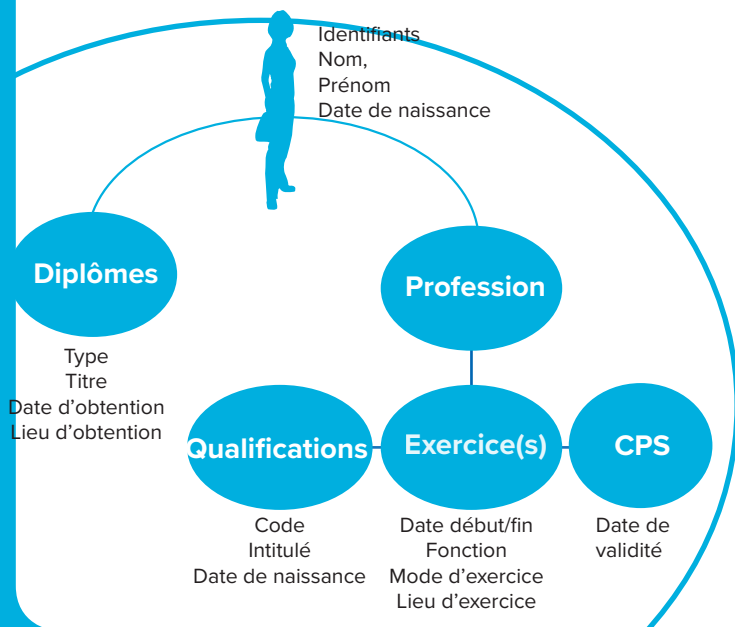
Identifiants
Nom,
Prénom
Date de naissance

Diplômes

Type
Titre
Date d'obtention
Lieu d'obtention

Profession

Qualifications

Exercice(s)

CPS

Code
Intitulé
Date de naissance

Date début/fin
Fonction
Mode d'exercice
Lieu d'exercice

Date de
validité